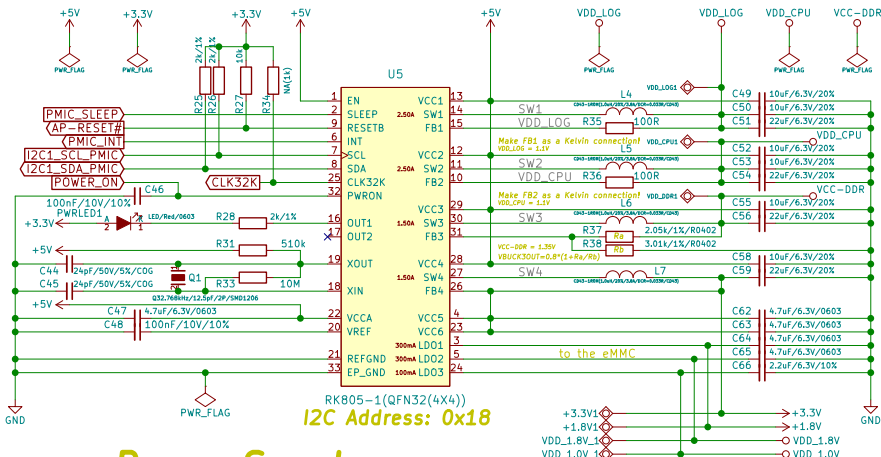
+5V +3.3V +3.3V +5V +5V VDD_LOG VDD_LOG VDD_CPU VCC-DDR

PWR_FLAG PWR_FLAG PWR_FLAG PWR_FLAG PWR_FLAG

2k/1% 2k/1% 10k NA(1k)

R25 R26 R27 R34

U5

PMIC_SLEEP
AP-RESET#
PMIC_INT
I2C1_SCL_PMIC
I2C1_SDA_PMIC
POWER_ON
CLK32K

2 EN
3 SLEEP
9 RESETB
8 INT
7 SCL
6 SDA
32 CLK32K
25 PWRON
16 OUT1
17 OUT2
19 XOUT
18 XIN
22 VCCA
20 VREF
21 REFGND
24 EP_GND

VCC1 13
SW1 14
FB1 15
VCC2 12
SW2 11
FB2 10
VCC3 29
SW3 30
FB3 31
VCC4 28
SW4 27
FB4 26
VCC5 4
VCC6 23
LDO1 1
LDO2 5
LDO3 24

2.50A 2.50A 1.50A 1.50A 300mA 300mA 100mA

C46 100nF/10V/10%
PWRLED1 LED/Red/0603
A 2 1 K
+3.3V
R28 2k/1%
R31 510k
+5V
C44 24pF/50V/5%/COG
C45 24pF/50V/5%/COG
Q1
Q32.768kHz/12.5pF/2P/SMD1206
R33 10M
+5V
C47 4.7uF/6.3V/0603
C48 100nF/10V/10%

VDD_LOG1
L4
CDH3-1R0M(1.0uH/20%/3.0A/DCR=0.033R/1ZH3)
SW1
VDD_LOG
R35 100R
Make FB1 a Kelvin connection!
VDD_LOG = 1.1V
VDD_CPU1
L5
CDH3-1R0M(1.0uH/20%/3.0A/DCR=0.033R/1ZH3)
SW2
VDD_CPU
R36 100R
Make FB2 as a Kelvin connection!
VDD_CPU = 1.1V
VDD_DDR1
L6
CDH3-1R0M(1.0uH/20%/3.0A/DCR=0.033R/1ZH3)
SW3
R37 Ra 2.05k/1%/R0402
R38 Rb 3.01k/1%/R0402
VCC-DDR = 1.35V
VBUCK3OUT=0.8*(1+Ra/Rb)
SW4
L7

C49 10uF/6.3V/20%
C50 10uF/6.3V/20%
C51 22uF/6.3V/20%
VDD_CPU
C52 10uF/6.3V/20%
C53 10uF/6.3V/20%
C54 22uF/6.3V/20%
VCC-DDR
C55 10uF/6.3V/20%
C56 22uF/6.3V/20%
C58 10uF/6.3V/20%
C59 22uF/6.3V/20%
C62 4.7uF/6.3V/0603
C63 4.7uF/6.3V/0603
C64 4.7uF/6.3V/0603
C65 4.7uF/6.3V/0603
C66 2.2uF/6.3V/10%

to the eMMC

GND PWR_FLAG GND

RK805-1(QFN32(4X4))
I2C Address: 0x18

+3.3V1 +3.3V
+1.8V1 +1.8V
VDD_1.8V_1 VDD_1.8V
VDD_1.0V_1 VDD_1.0V